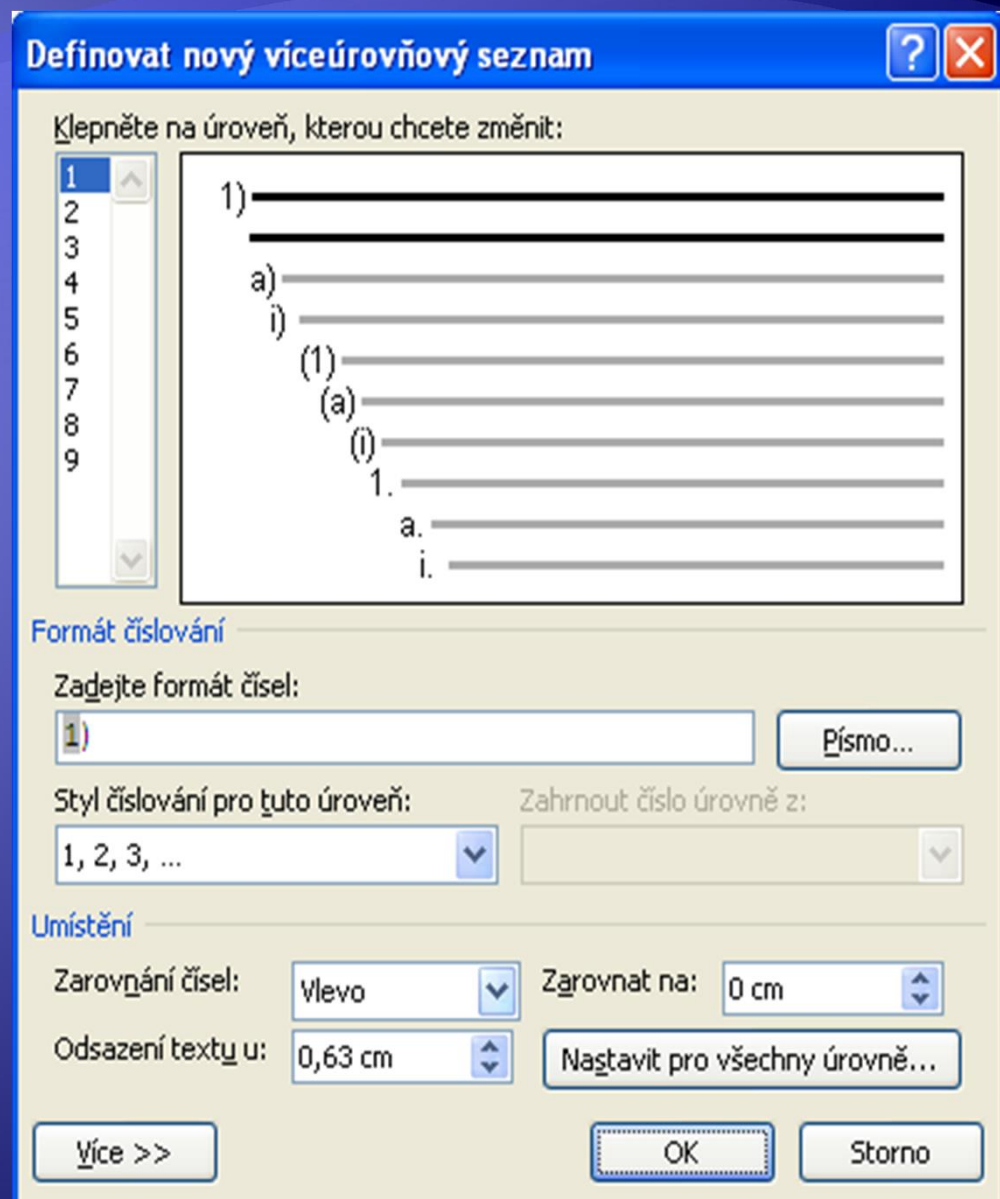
Definovat nový víceúrovňový seznam

Klepněte na úroveň, kterou chcete změnit:

1
2
3
4
5
6
7
8
9

1)
a)
i)
(1)
(a)
(i)
1.
a.
i.

Formát číslování

Zadejte formát čísel:

1)

Písmo...

Styl číslování pro tuto úroveň:

1, 2, 3, ...

Zahrnout číslo úrovně z:

Umístění

Zarovnání čísel: Vlevo

Zarovnat na: 0 cm

Odsazení textu u: 0,63 cm

Nastavit pro všechny úrovně...

Více >>

OK

Storno